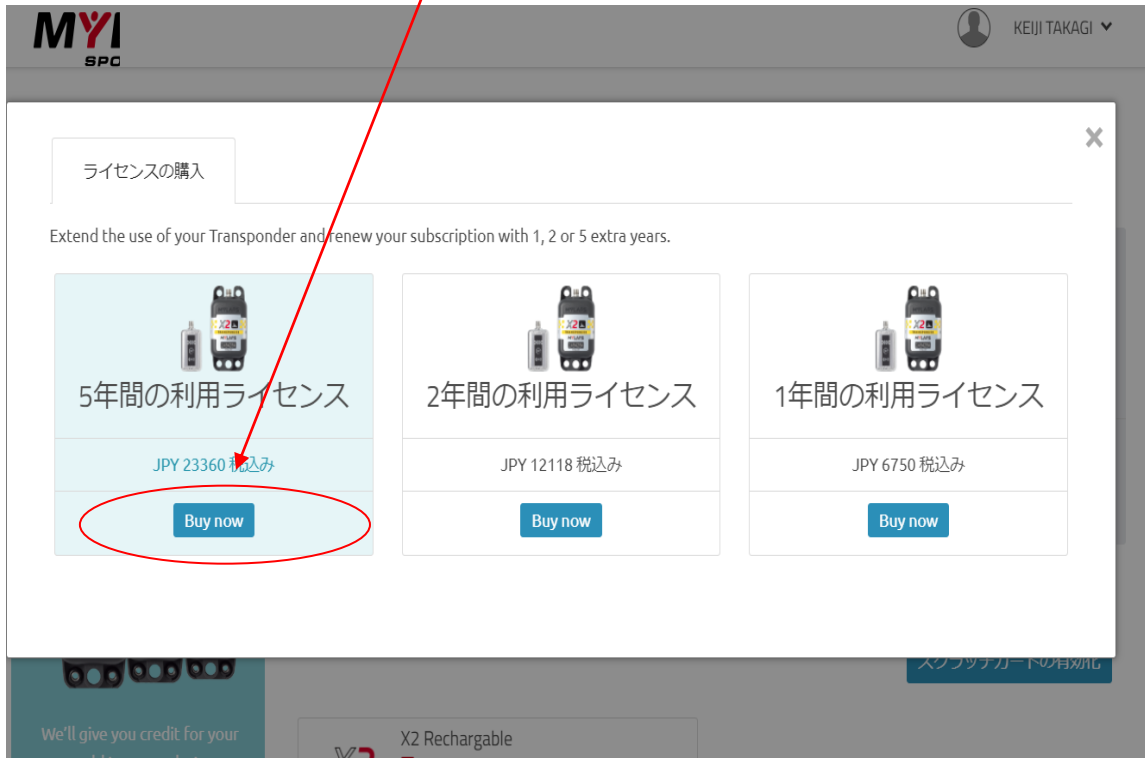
MYL
SPO

KEIJI TAKAGI

×

ライセンスの購入

Extend the use of your Transponder and renew your subscription with 1, 2 or 5 extra years.

5年間の利用ライセンス

JPY 23360 税込み

Buy now

2年間の利用ライセンス

JPY 12118 税込み

Buy now

1年間の利用ライセンス

JPY 6750 税込み

Buy now

スクラッチカードの有効化

We'll give you credit for your

X2 Rechargable